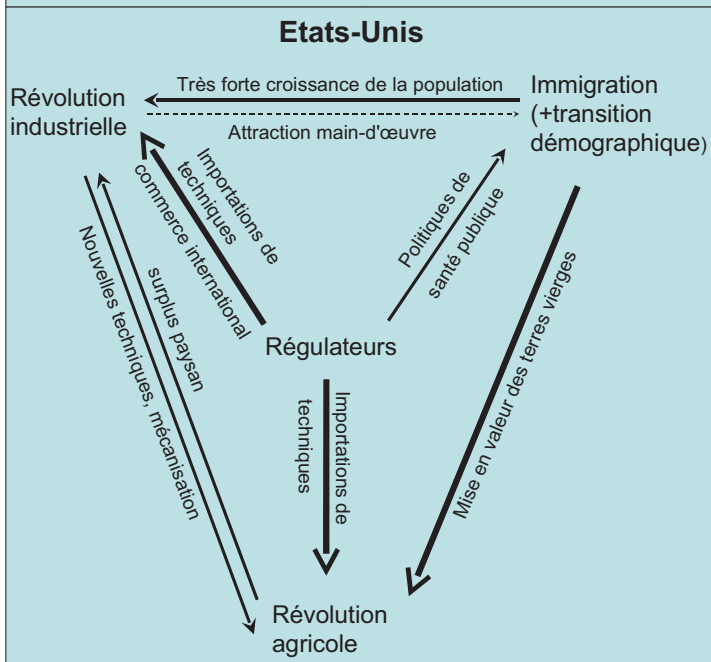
Etats-Unis

Révolution industrielle

Très forte croissance de la population

Attraction main-d'œuvre

Immigration (+transition démographique)

Importations de techniques

commerce international

Politiques de santé publique

Nouvelles techniques, mécanisation

surplus paysan

Régulateurs

Importations de techniques

Mise en valeur des terres vierges

Révolution agricole